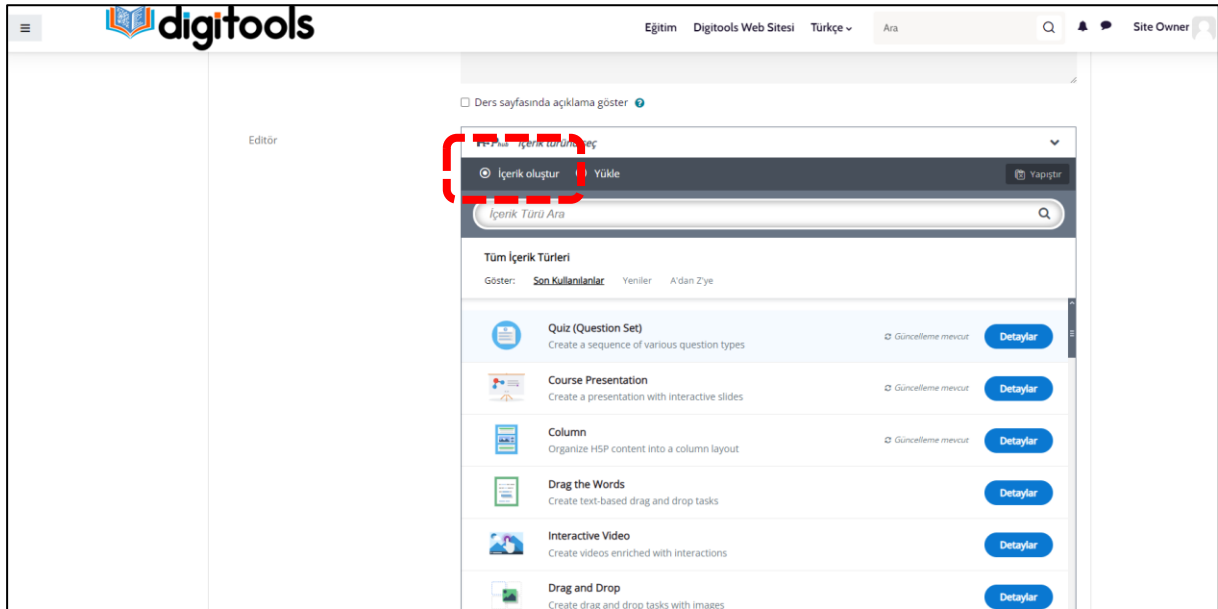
digitools

Eğitim Digitools Web Sitesi Türkçe

Ara

Site Owner

Ders sayfasında açıklama göster

Editör

H-P İçerik türünü seç

İçerik oluştur Yükle

Yapıştır

İçerik Türü Ara

Tüm İçerik Türleri

Göster: Son Kullanılanlar Yeniler A'dan Z'ye

Quiz (Question Set)
Create a sequence of various question types
Güncelleme mevcut
Detaylar

Course Presentation
Create a presentation with interactive slides
Güncelleme mevcut
Detaylar

Column
Organize H5P content into a column layout
Güncelleme mevcut
Detaylar

Drag the Words
Create text-based drag and drop tasks
Detaylar

Interactive Video
Create videos enriched with interactions
Detaylar

Drag and Drop
Create drag and drop tasks with images
Detaylar